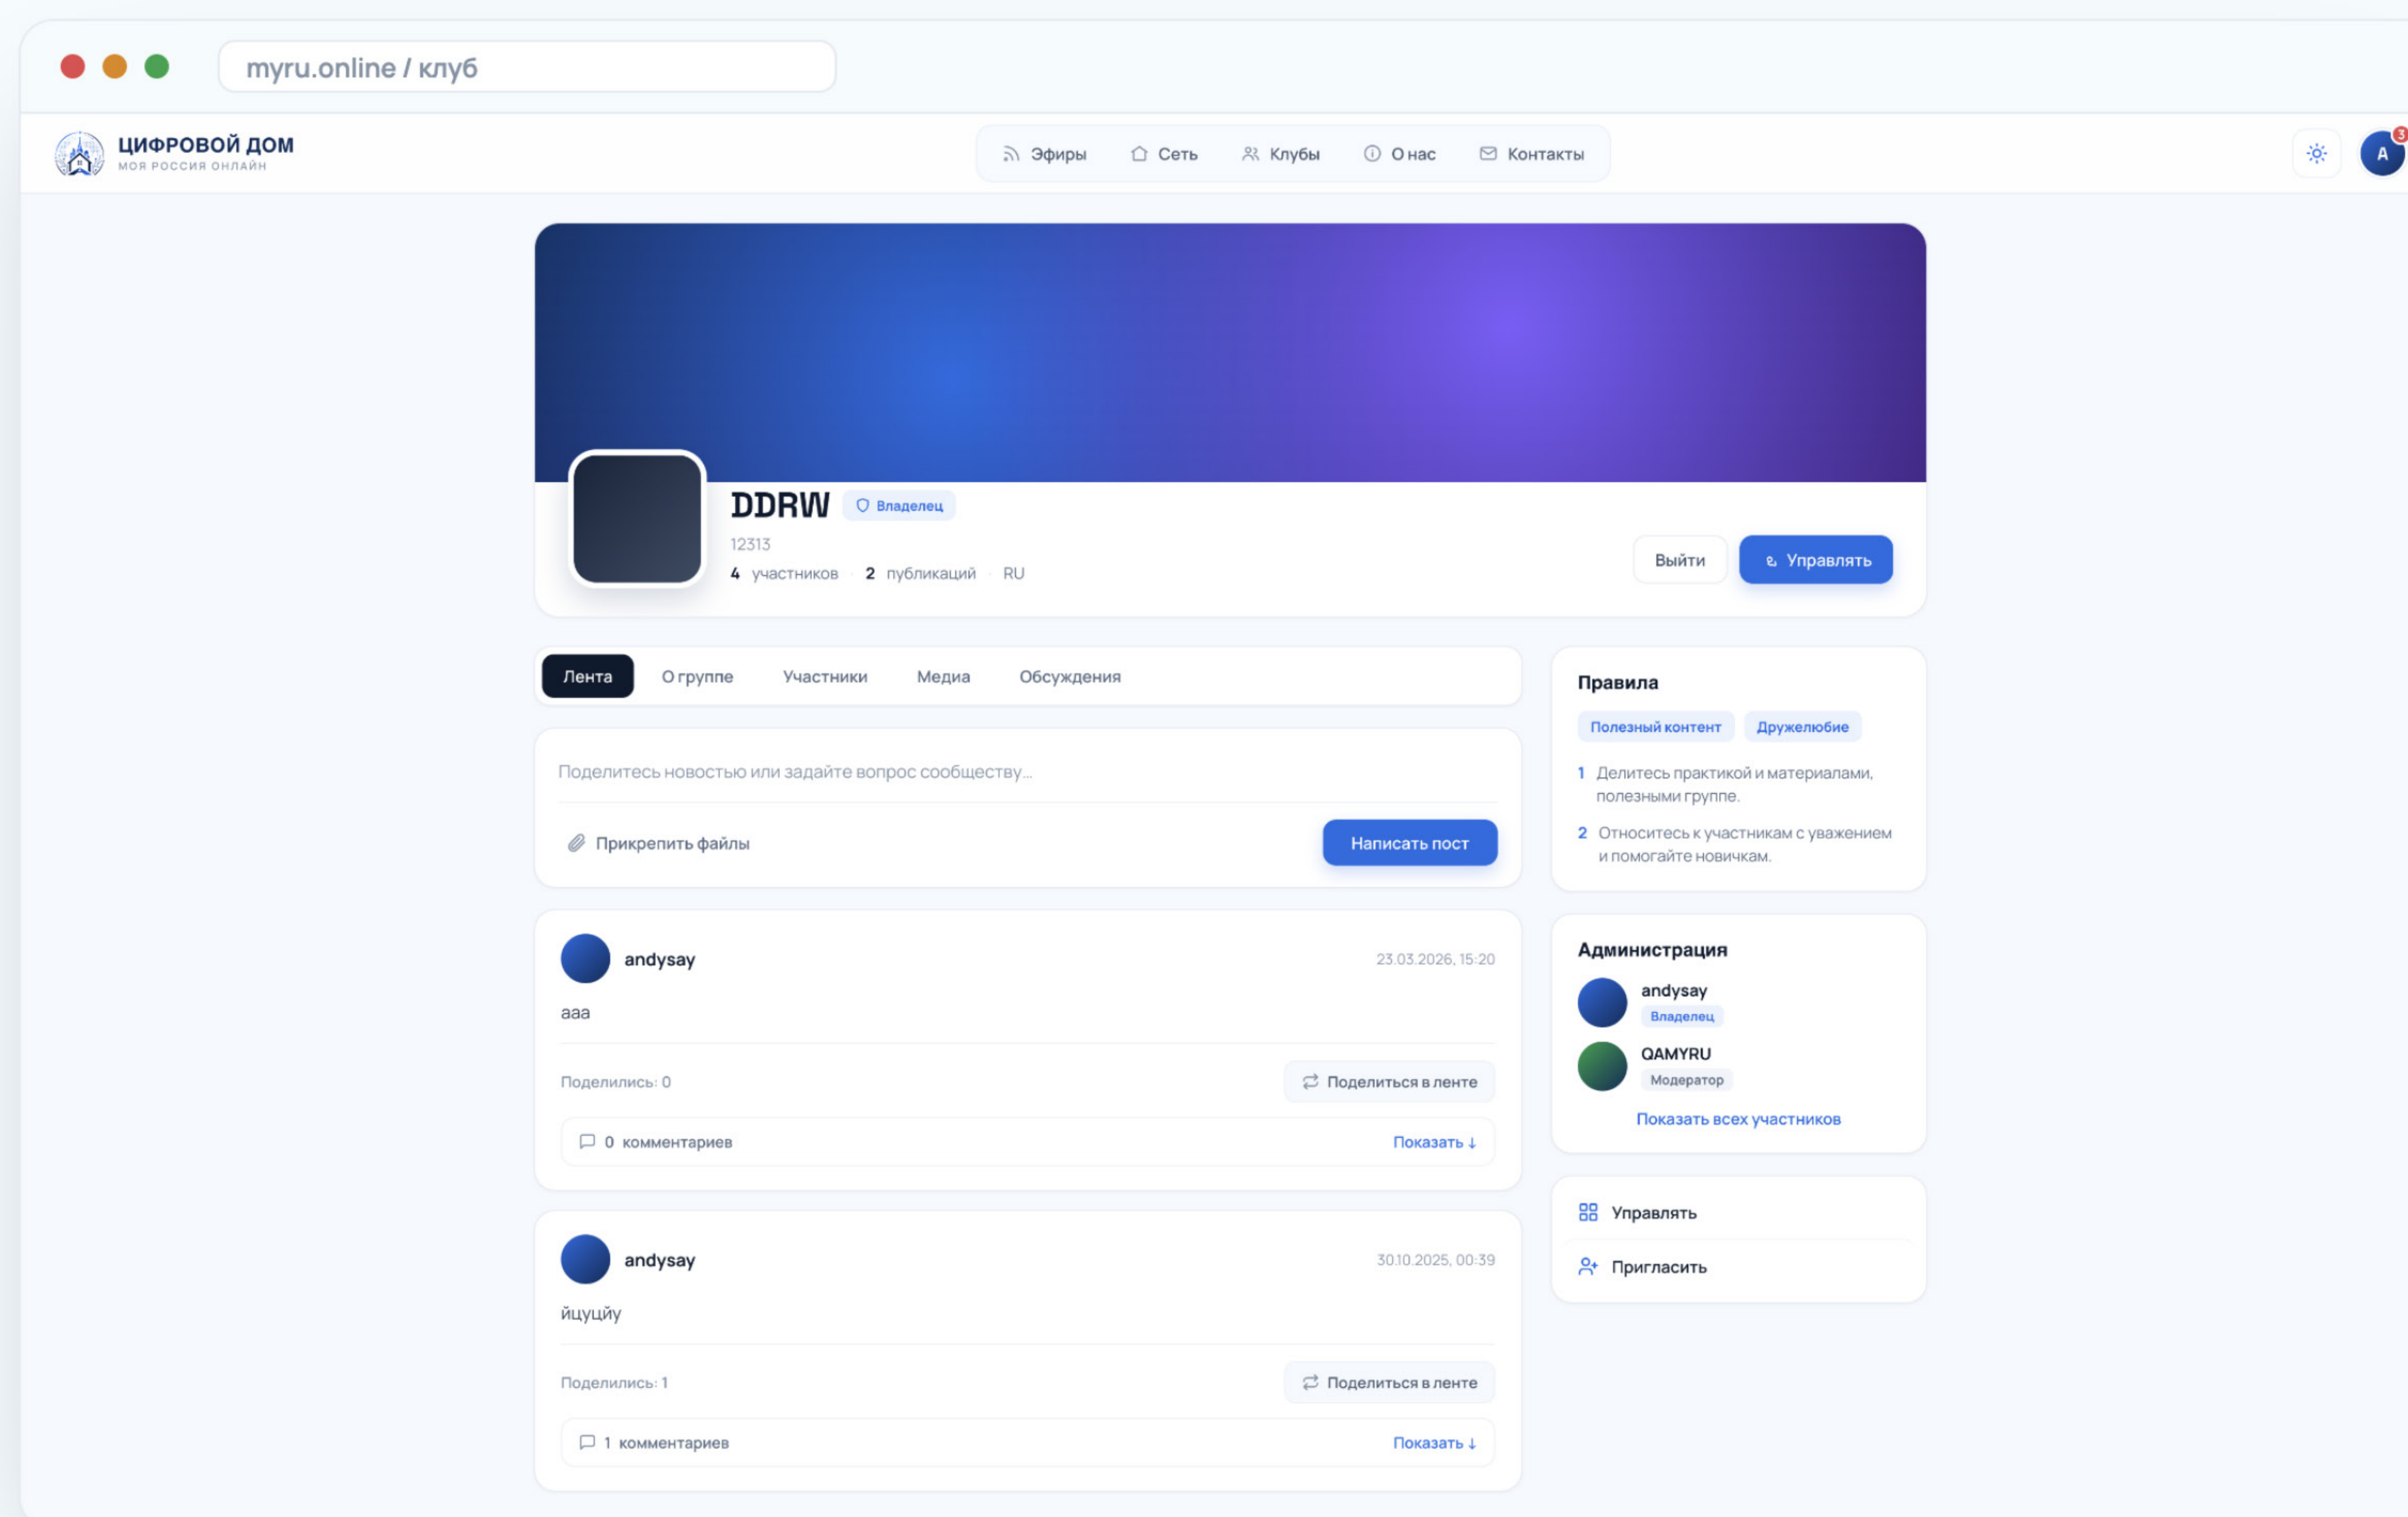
myru.online / клуб

ЦИФРОВОЙ ДОМ
МОЯ РОССИЯ ОНЛАЙН

Эфиры Сеть Клубы О нас Контакты

3
A

DDRW Владелец
12313
4 участников · 2 публикаций · RU

Выйти Управлять

Лента О группе Участники Медиа Обсуждения

Поделитесь новостью или задайте вопрос сообществу...

Прикрепить файлы Написать пост

andysay 23.03.2026, 15:20
aaa
Поделились: 0 Поделиться в ленте
0 комментариев Показать ↓

andysay 30.10.2025, 00:39
йцуцйу
Поделились: 1 Поделиться в ленте
1 комментариев Показать ↓

Правила
Полезный контент Дружелюбие
1 Делитесь практикой и материалами, полезными группе.
2 Относитесь к участникам с уважением и помогайте новичкам.

Администрация
andysay
Владелец
QAMYRU
Модератор
Показать всех участников

Управлять
Пригласить